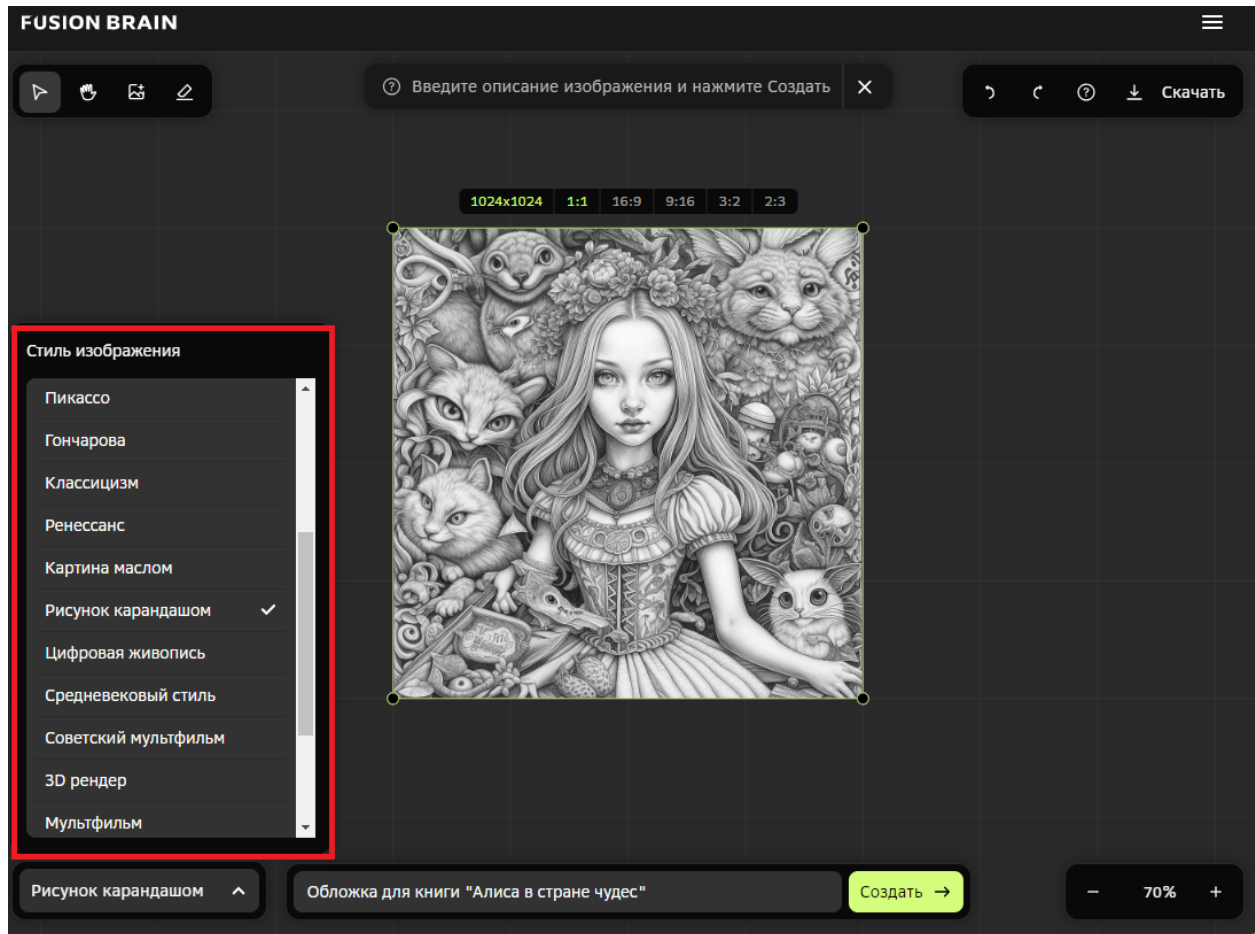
FUSION BRAIN

Введите описание изображения и нажмите Создать

Скачать

1024x1024 1:1 16:9 9:16 3:2 2:3

Стиль изображения

Пикассо
Гончарова
Классицизм
Ренессанс
Картина маслом
Рисунок карандашом
Цифровая живопись
Средневековый стиль
Советский мультфильм
3D рендер
Мультфильм

Рисунок карандашом

Обложка для книги "Алиса в стране чудес"

Создать →

− 70% +